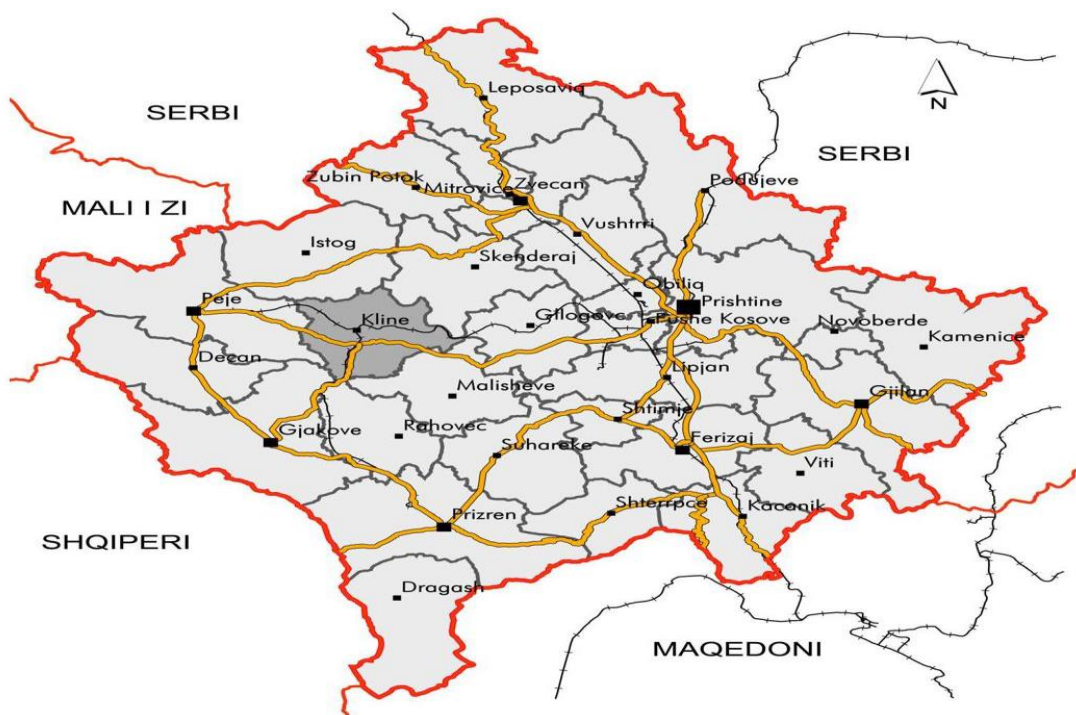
SERBI
N
Leposaviq
SERBI
Zubin Potok
Mitrovice
Zvecan
Podujeve
MALI I ZI
Vushtrri
Istog
Skenderaj
Obiliq
Peje
Prishtine
Kline
Gllogove
Fushe Kosove
Novoberde
Kamenice
Decan
Lipjan
Malisheve
Gjilan
Shtimje
Gjakove
Rahovec
Suhareke
Ferizaj
Viti
Shterrpce
Kacanik
Prizren
SHQIPERI
Dragash
MAQEDONI